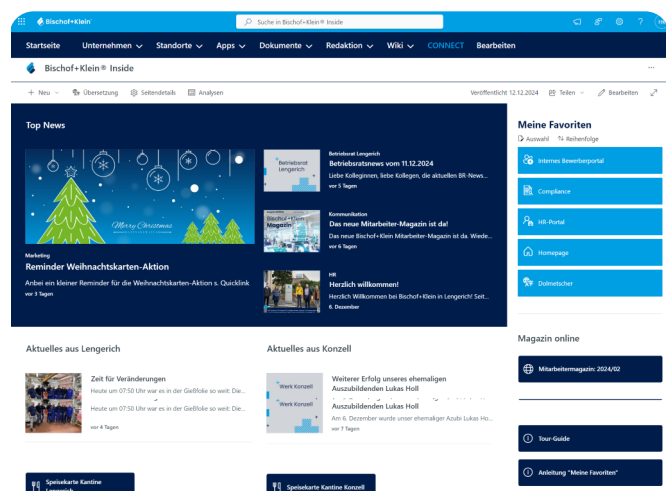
Bischof+Klein®

Suche in Bischof+Klein® Inside

Startseite Unternehmen Standorte Apps Dokumente Redaktion Wiki CONNECT Bearbeiten

Bischof+Klein® Inside

+ Neu Übersetzung Seitendetails Analysen

Veröffentlicht 12.12.2024 Teilen Bearbeiten

Top News

Merry Christmas

Marketing
Reminder Weihnachtskarten-Aktion
Anbei ein kleiner Reminder für die Weihnachtskarten-Aktion s. Quicklink
vor 3 Tagen

Betriebsrat Lengerich

Betriebsrat Lengerich
Betriebsratsnews vom 11.12.2024
Liebe Kolleginnen, liebe Kollegen, die aktuellen BR-News...
vor 5 Tagen

Bischof+Klein Magazin

Kommunikation
Das neue Mitarbeiter-Magazin ist da!
Das neue Bischof+Klein Mitarbeiter-Magazin ist da. Wiede...
vor 6 Tagen

HR
Herzlich willkommen!
Herzlich Willkommen bei Bischof+Klein in Lengerich! Seit...
6. Dezember

Meine Favoriten
Auswahl Reihenfolge

Internes Bewerberportal

Compliance

HR-Portal

Homepage

Dolmetscher

Magazin online

Mitarbeitermagazin: 2024/02

Tour-Guide

Anleitung "Meine Favoriten"

Aktuelles aus Lengerich

Zeit für Veränderungen
Heute um 07:50 Uhr war es in der Gießfolie so weit: Die...
Heute um 07:50 Uhr war es in der Gießfolie so weit: Die...
vor 4 Tagen

Aktuelles aus Konzell

Werk Konzell
Werk Konzell

Weiterer Erfolg unseres ehemaligen Auszubildenden Lukas Holl
Auszubildenden Lukas Holl
Am 6. Dezember wurde unser ehemaliger Azubi Lukas Ho...
vor 7 Tagen

Speisekarte Kantine Lengerich

Speisekarte Kantine Konzell